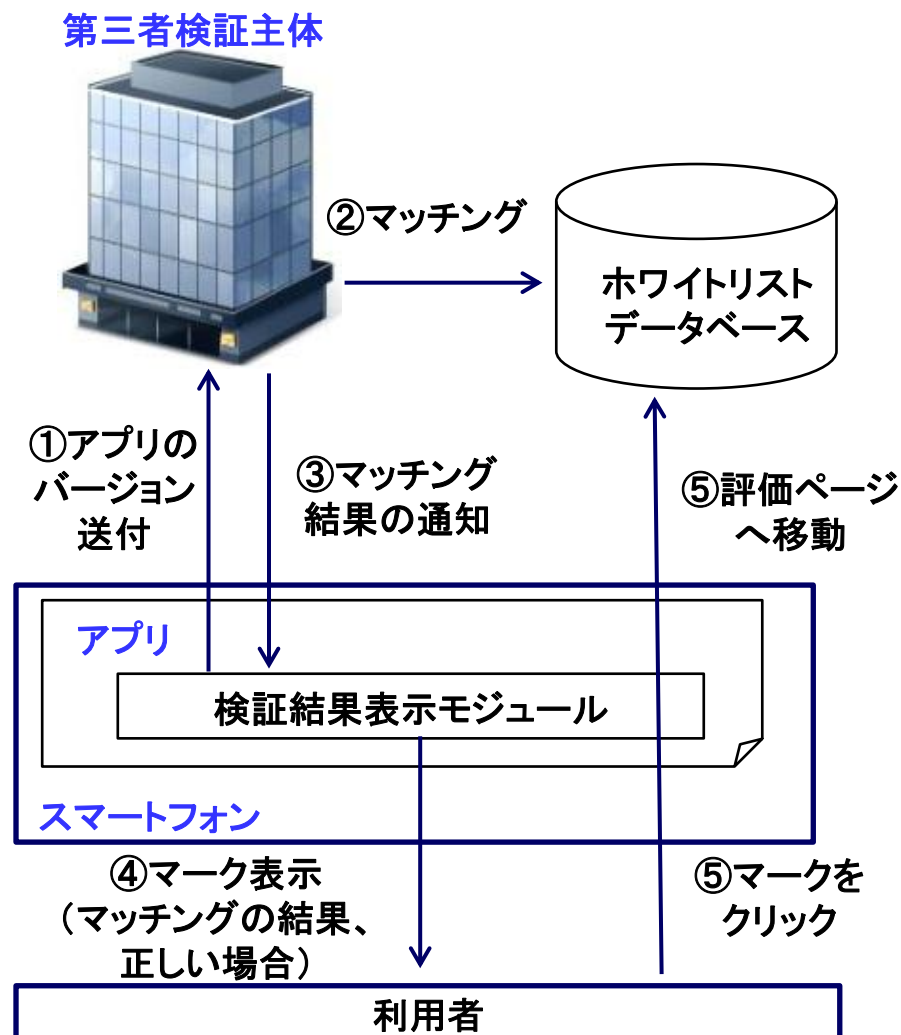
第三者検証主体

②マッチング

ホワイトリスト
データベース

①アプリの
バージョン
送付

③マッチング
結果の通知

⑤評価ページ
へ移動

アプリ

検証結果表示モジュール

スマートフォン

④マーク表示
（マッチングの結果、
正しい場合）

⑤マークを
クリック

利用者